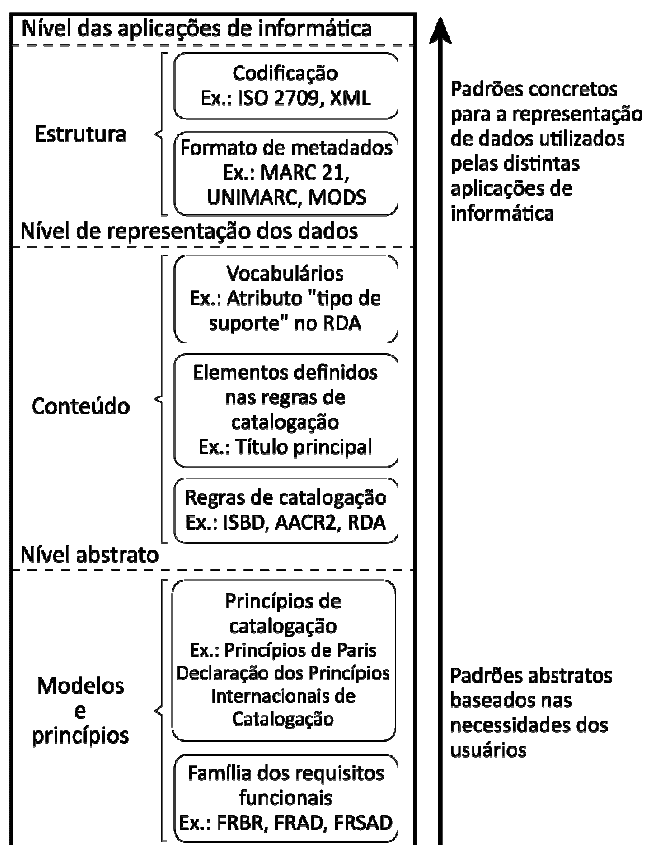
Nível das aplicações de informática

Estrutura

Codificação
Ex.: ISO 2709, XML

Formato de metadados
Ex.: MARC 21, UNIMARC, MODS

Padrões concretos para a representação de dados utilizados pelas distintas aplicações de informática

Nível de representação dos dados

Conteúdo

Vocabulários
Ex.: Atributo "tipo de suporte" no RDA

Elementos definidos nas regras de catalogação
Ex.: Título principal

Regras de catalogação
Ex.: ISBD, AACR2, RDA

Nível abstrato

Modelos e princípios

Princípios de catalogação
Ex.: Princípios de Paris
Declaração dos Princípios Internacionais de Catalogação

Família dos requisitos funcionais
Ex.: FRBR, FRAD, FRSAD

Padrões abstratos baseados nas necessidades dos usuários